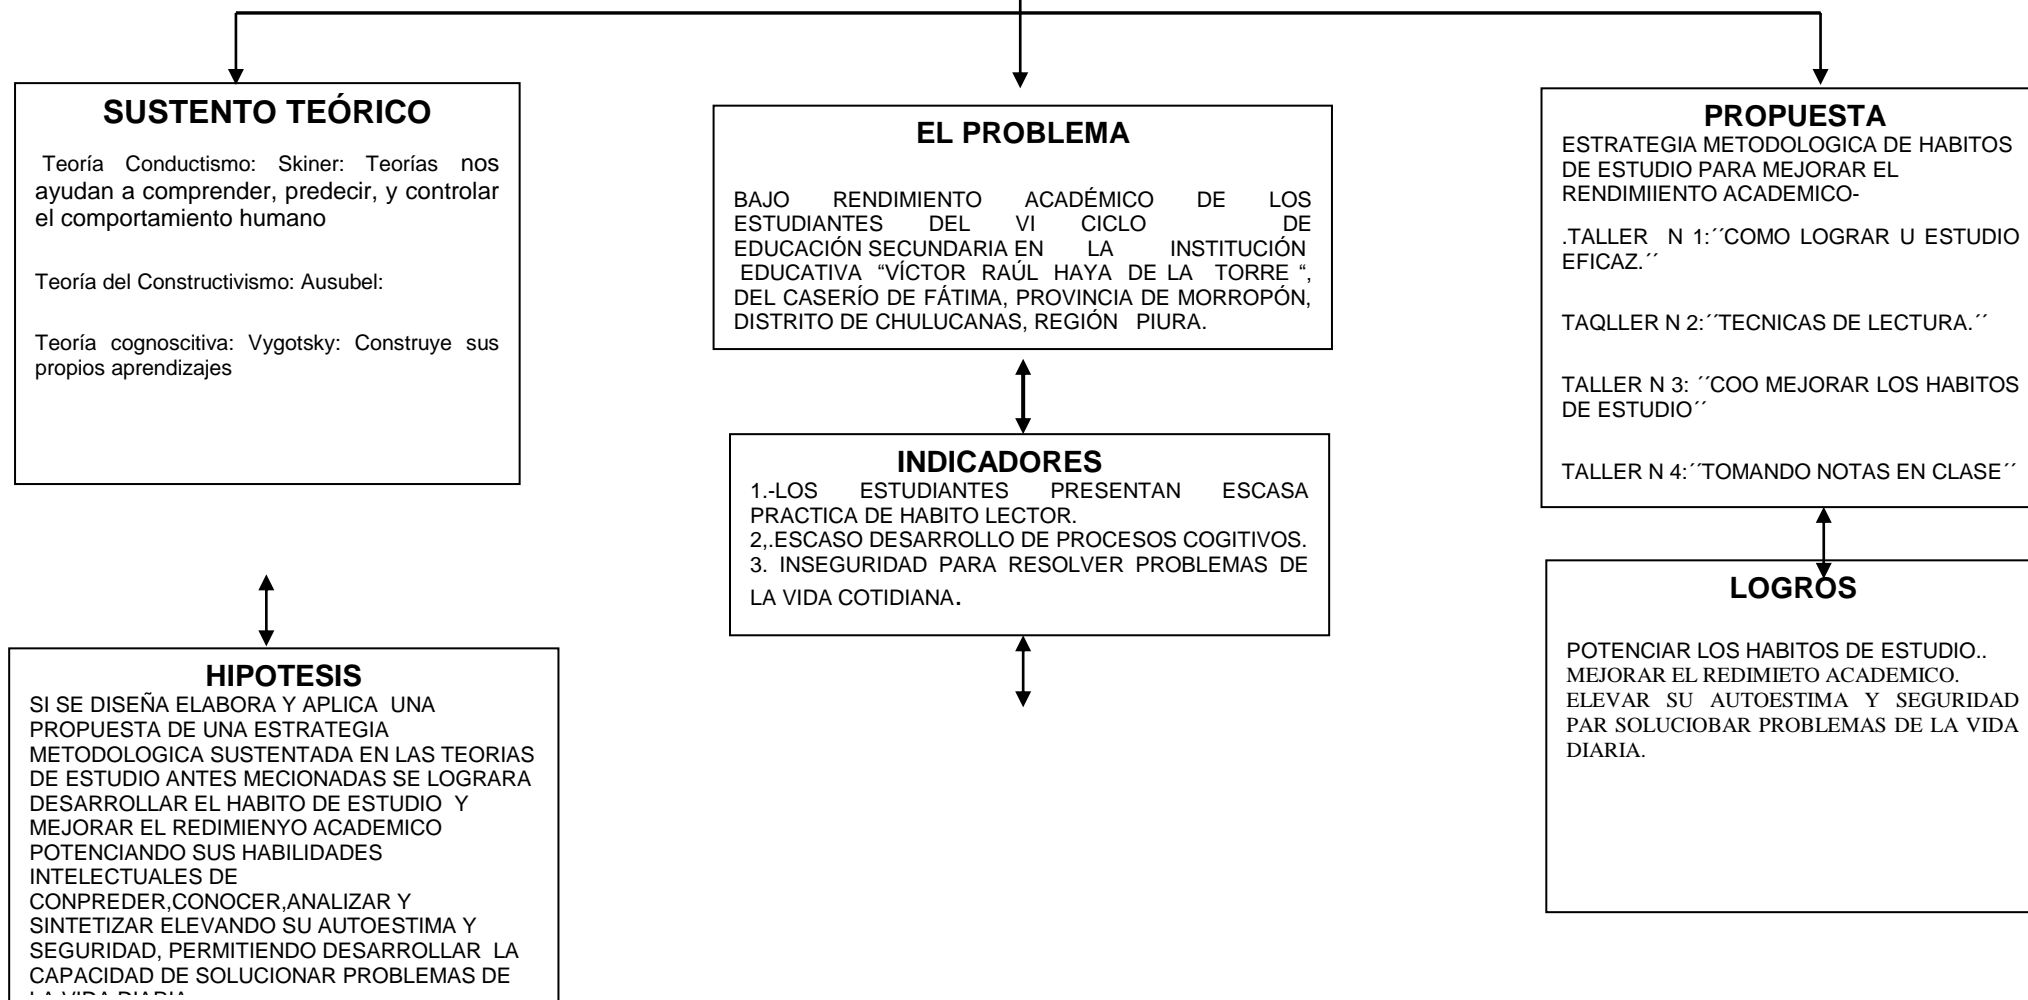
SUSTENTO TEÓRICO

Teoría Conductismo: Skiner: Teorías nos ayudan a comprender, predecir, y controlar el comportamiento humano

Teoría del Constructivismo: Ausubel:

Teoría cognoscitiva: Vygotsky: Construye sus propios aprendizajes

HIPOTESIS

SI SE DISEÑA ELABORA Y APLICA UNA PROPUESTA DE UNA ESTRATEGIA METODOLOGICA SUSTENTADA EN LAS TEORIAS DE ESTUDIO ANTES MECIONADAS SE LOGRARA DESARROLLAR EL HABITO DE ESTUDIO Y MEJORAR EL REDIMIENYO ACADEMICO POTENCIANDO SUS HABILIDADES INTELECTUALES DE CONPREDER,CONOCER,ANALIZAR Y SINTETIZAR ELEVANDO SU AUTOESTIMA Y SEGURIDAD, PERMITIENDO DESARROLLAR LA CAPACIDAD DE SOLUCIONAR PROBLEMAS DE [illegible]

EL PROBLEMA

BAJO RENDIMIENTO ACADÉMICO DE LOS ESTUDIANTES DEL VI CICLO DE EDUCACIÓN SECUNDARIA EN LA INSTITUCIÓN EDUCATIVA "VÍCTOR RAÚL HAYA DE LA TORRE ", DEL CASERÍO DE FÁTIMA, PROVINCIA DE MORROPÓN, DISTRITO DE CHULUCANAS, REGIÓN PIURA.

INDICADORES

1.-LOS ESTUDIANTES PRESENTAN ESCASA PRACTICA DE HABITO LECTOR.
2,.ESCASO DESARROLLO DE PROCESOS COGITIVOS.
3. INSEGURIDAD PARA RESOLVER PROBLEMAS DE LA VIDA COTIDIANA.

PROPUESTA

ESTRATEGIA METODOLOGICA DE HABITOS DE ESTUDIO PARA MEJORAR EL RENDIMIIENTO ACADEMICO-

.TALLER N 1:´´COMO LOGRAR U ESTUDIO EFICAZ.´´

TAQLLER N 2:´´TECNICAS DE LECTURA.´´

TALLER N 3: ´´COO MEJORAR LOS HABITOS DE ESTUDIO´´

TALLER N 4:´´TOMANDO NOTAS EN CLASE´´

LOGROS

POTENCIAR LOS HABITOS DE ESTUDIO..
MEJORAR EL REDIMIETO ACADEMICO.
ELEVAR SU AUTOESTIMA Y SEGURIDAD PAR SOLUCIOBAR PROBLEMAS DE LA VIDA DIARIA.